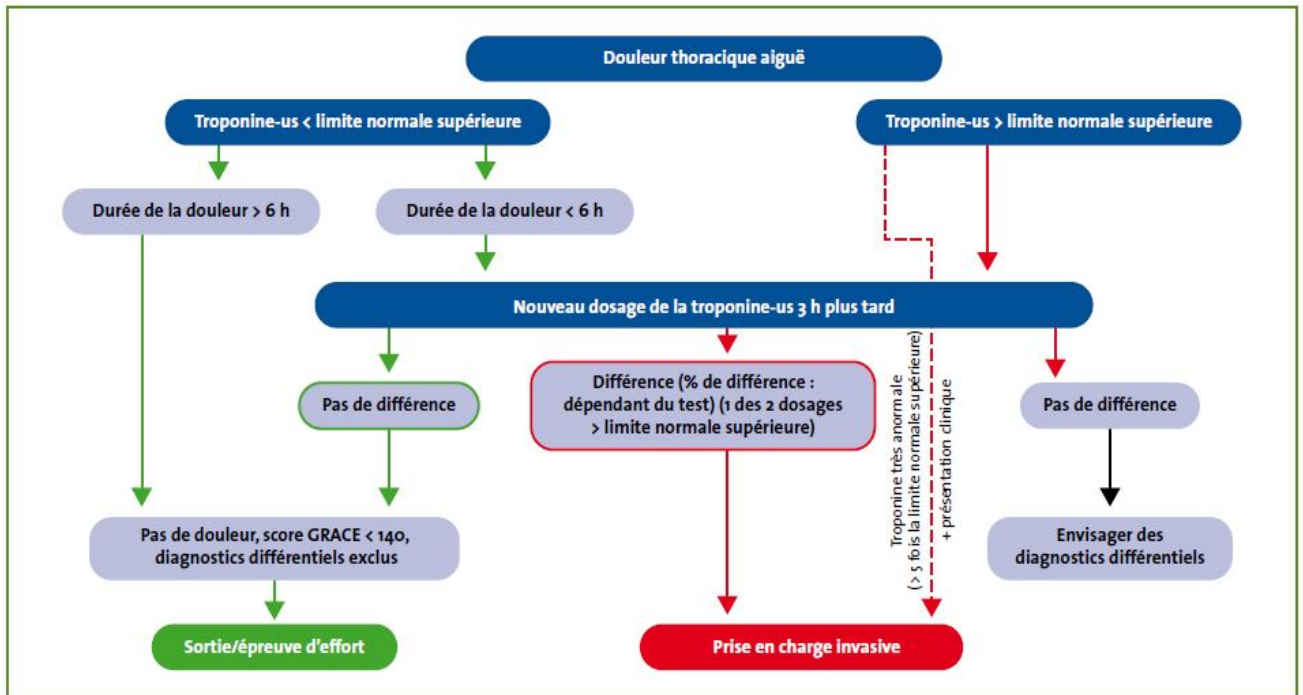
Douleur thoracique aiguë

Troponine-us < limite normale supérieure

Troponine-us > limite normale supérieure

Durée de la douleur > 6 h

Durée de la douleur < 6 h

Nouveau dosage de la troponine-us 3 h plus tard

Pas de différence

Différence (% de différence : dépendant du test) (1 des 2 dosages > limite normale supérieure)

Troponine très anormale (> 5 fois la limite normale supérieure) + présentation clinique

Pas de différence

Pas de douleur, score GRACE < 140, diagnostics différentiels exclus

Envisager des diagnostics différentiels

Sortie/épreuve d'effort

Prise en charge invasive